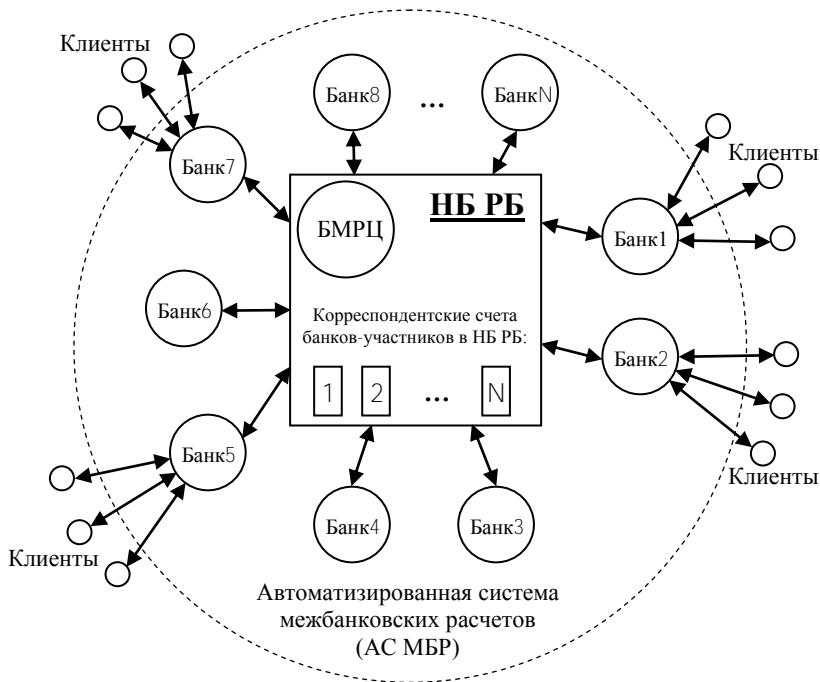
Клиенты

Банк8

...

БанкN

Банк7

НБ РБ

БМРЦ

Клиенты

Банк1

Банк6

Корреспондентские счета банков-участников в НБ РБ:

Банк2

1

2

...

N

Банк5

Клиенты

Клиенты

Банк4

Банк3

Автоматизированная система межбанковских расчетов (АС МБР)